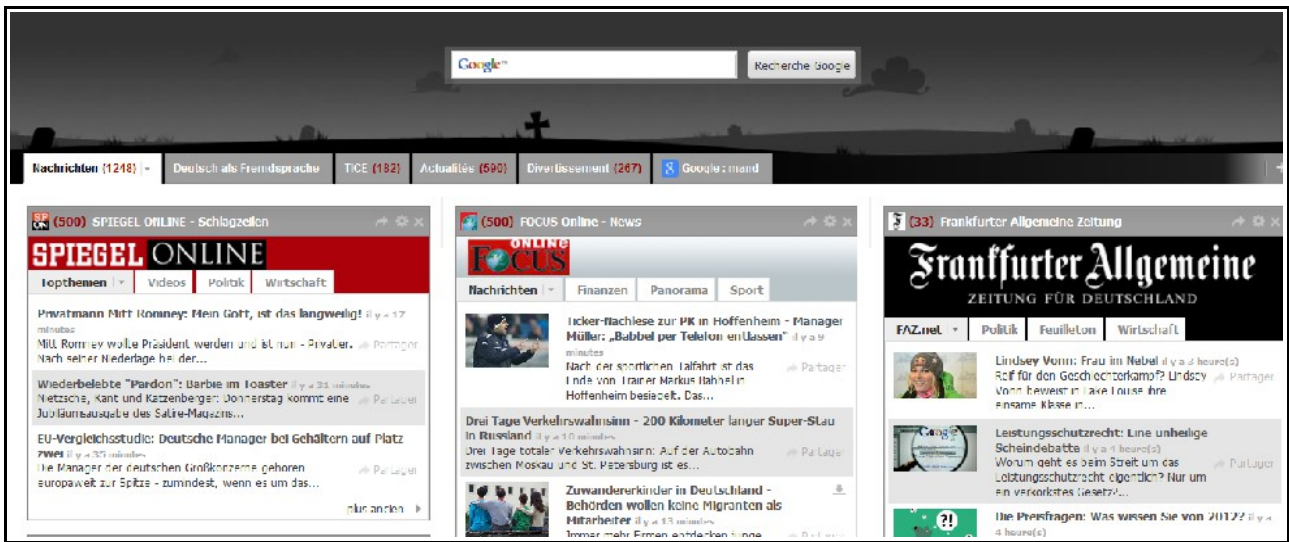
Google

Recherche Google

Nachrichten (1248) | Deutsch als Fremdsprache | TICE (182) | Actualités (590) | Divertissement (267) | Google : mard

(500) SPIEGEL ONLINE - Schlagzeilen

SPIEGEL ONLINE

Topthemen | Videos | Politik | Wirtschaft

Privatmann Mitt Romney: Mein Gott, ist das langweilig! il y a 17 minutes
Mitt Romney wollte Präsident werden und ist nun - Privater. Nach seiner Niederlage hat der... Partager

Wiederbelebte "Pardon": Barbie im Toaster il y a 31 minutes
Nietzsche, Kant und Katzenberger: Donnerstag kommt eine Jubiläumsausgabe des Satire-Magazins... Partager

EU-Vergleichsstudie: Deutsche Manager bei Gehältern auf Platz zwei il y a 35 minutes
Die Manager der deutschen Großkonzerne gehören europaweit zur Spitze - zumindest, wenn es um das... Partager

plus anciens

(500) FOCUS Online - News

FOCUS ONLINE

Nachrichten | Finanzen | Panorama | Sport

Ticker-Nachlese zur PK in Hoffenheim - Manager Müller: „Babbel per Telefon entlassen" il y a 9 minutes
Nach der sportlichen Talfahrt ist das Ende von Trainer Markus Babbel in Hoffenheim besiegelt. Das... Partager

Drei Tage Verkehrswahnsinn - 200 Kilometer langer Super-Stau in Russland il y a 10 minutes
Drei Tage totaler Verkehrswahnsinn: Auf der Autobahn zwischen Moskau und St. Petersburg ist es... Partager

Zuwandererkinder in Deutschland - Behörden wollen keine Migranten als Mitarbeiter il y a 13 minutes
Immer mehr Firmen entdecken junge

(33) Frankfurter Allgemeine Zeitung

Frankfurter Allgemeine
ZEITUNG FÜR DEUTSCHLAND

FAZ.net | Politik | Feuilleton | Wirtschaft

Lindsey Vonn: Frau im Nebel il y a 3 heure(s)
Reif für den Geschlechterkampf? Lindsey Vonn beweist in Lake Louise ihre einsame Klasse in... Partager

Leistungsschutzrecht: Eine unheilige Scheindebatte il y a 3 heure(s)
Worum geht es beim Streit um das Leistungsschutzrecht eigentlich? Nur um ein verkorkstes Gesetz?... Partager

Die Preisfragen: Was wissen Sie von 2012? il y a 4 heure(s)